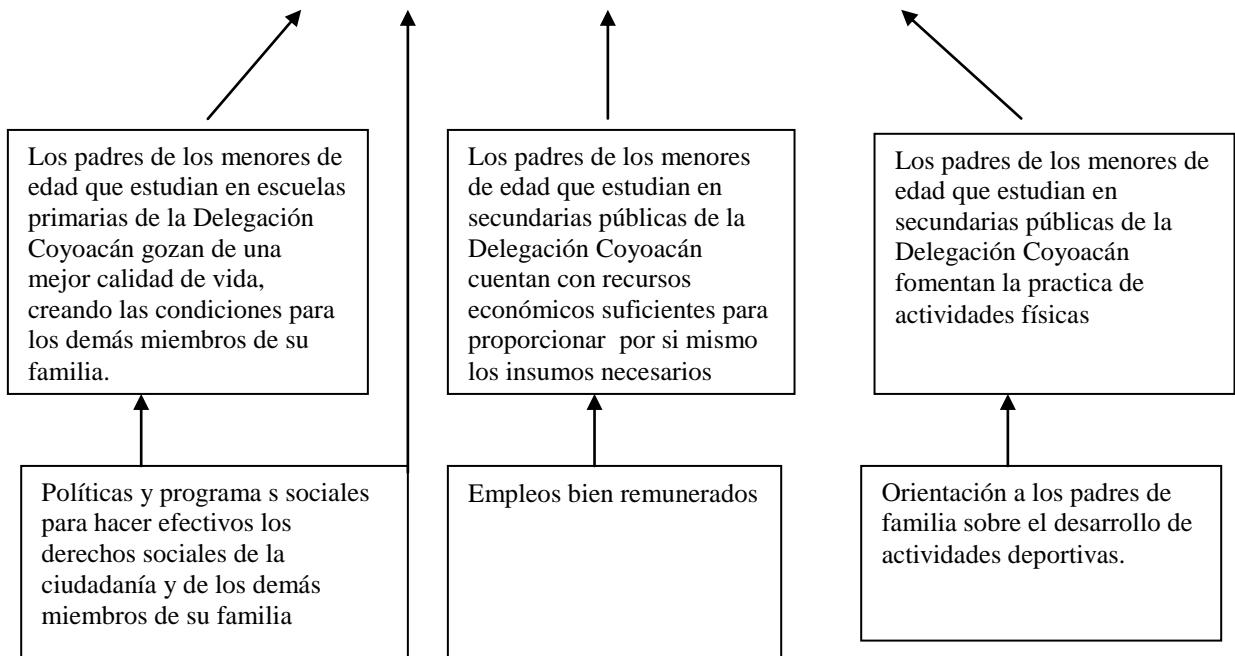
Los padres de los menores de edad que estudian en escuelas primarias de la Delegación Coyoacán gozan de una mejor calidad de vida, creando las condiciones para los demás miembros de su familia.

Los padres de los menores de edad que estudian en secundarias públicas de la Delegación Coyoacán cuentan con recursos económicos suficientes para proporcionar por si mismo los insumos necesarios

Los padres de los menores de edad que estudian en secundarias públicas de la Delegación Coyoacán fomentan la practica de actividades físicas

Políticas y programa s sociales para hacer efectivos los derechos sociales de la ciudadanía y de los demás miembros de su familia

Empleos bien remunerados

Orientación a los padres de familia sobre el desarrollo de actividades deportivas.